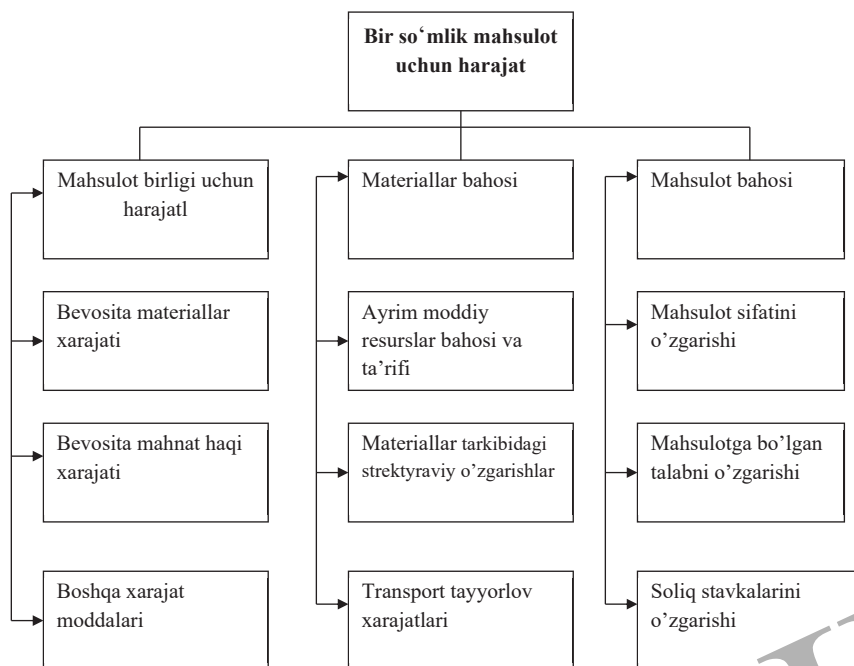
Bir so'mlik mahsulot uchun harajat

Mahsulot birligi uchun harajatl

Bevosita materiallar xarajati

Bevosita mahnat haqi xarajati

Boshqa xarajat moddalari

Materiallar bahosi

Ayrim moddiy resurslar bahosi va ta'rifi

Materiallar tarkibidagi strektyraviy o'zgarishlar

Transport tayyorlov xarajatlari

Mahsulot bahosi

Mahsulot sifatini o'zgarishi

Mahsulotga bo'lgan talabni o'zgarishi

Soliq stavkalarini o'zgarishi